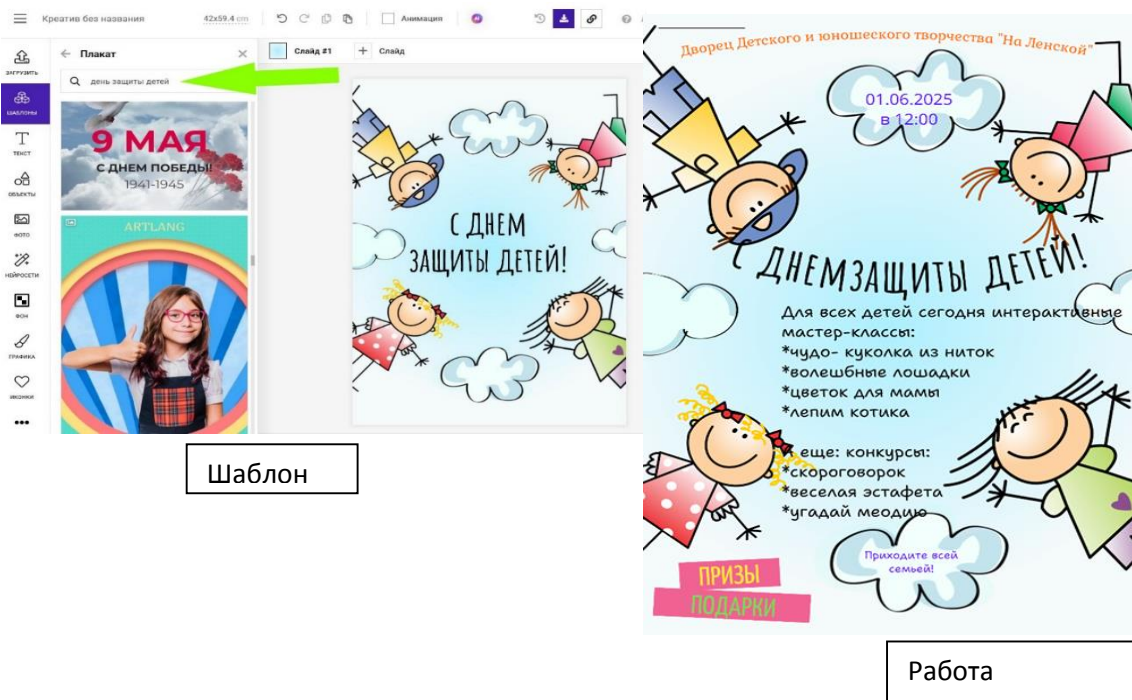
Креатив без названия 42x59.4 cm Анимация

ЗАГРУЗИТЬ
ШАБЛОНЫ
ТЕКСТ
ОБЪЕКТЫ
ФОТО
НЕЙРОСЕТИ
ФОН
ГРАФИКА
ИКОНКИ

Плакат

день защиты детей

9 МАЯ
С ДНЕМ ПОБЕДЫ!
1941-1945

ARTLANG

Слайд #1 + Слайд

С ДНЕМ ЗАЩИТЫ ДЕТЕЙ!

Шаблон

Дворец Детского и юношеского творчества "На Ленской"

01.06.2025
в 12:00

ДНЕМЗАЩИТЫ ДЕТЕЙ!

Для всех детей сегодня интерактивные мастер-классы:
*чудо- куколка из ниток
*волешбные лошадки
*цветок для мамы
*лепим котика

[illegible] еще: конкурсы:
*скороговорок
*веселая эстафета
*угадай меодию

Приходите всей семьей!

ПРИЗЫ
ПОДАРКИ

Работа